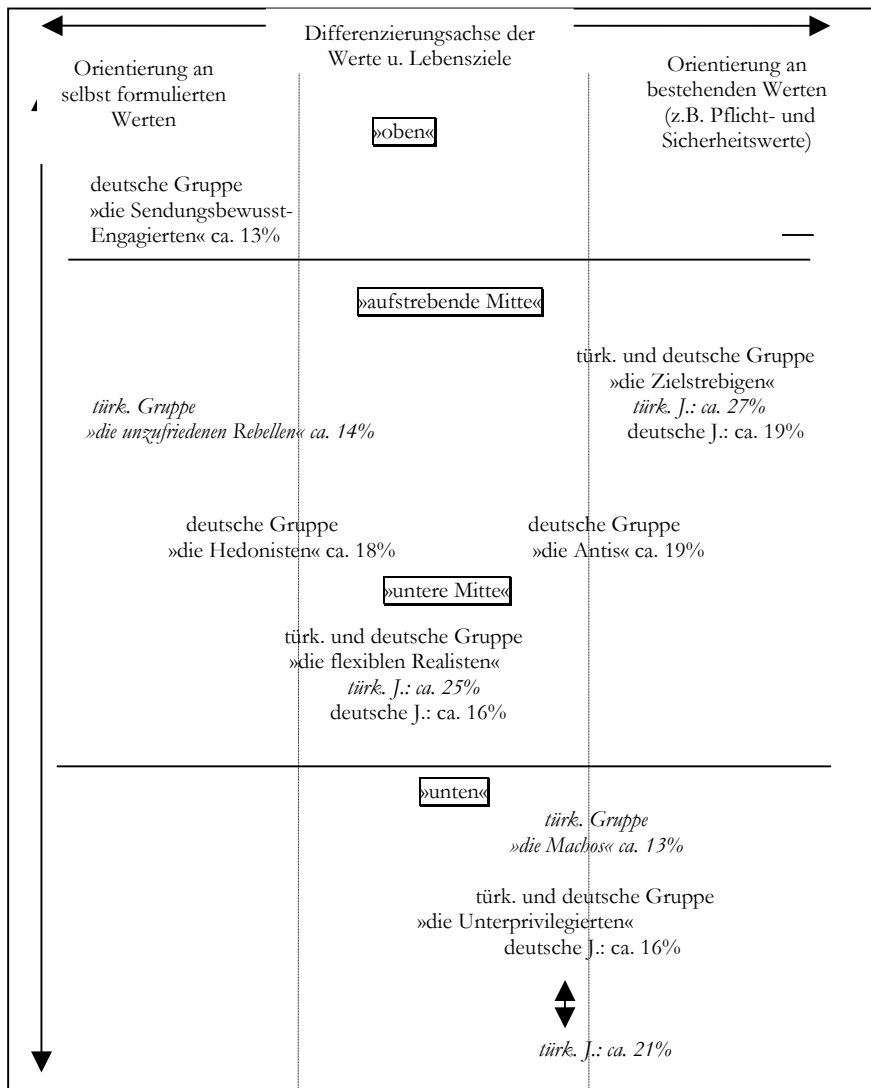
Differenzierungsachse der Werte u. Lebensziele

Orientierung an selbst formulierten Werten

Orientierung an bestehenden Werten (z.B. Pflicht- und Sicherheitswerte)

»oben«

deutsche Gruppe
»die Sendungsbewusst-Engagierten« ca. 13%

»aufstrebende Mitte«

türk. und deutsche Gruppe
»die Zielstrebigen«
*türk. J.: ca. 27%*
deutsche J.: ca. 19%

*türk. Gruppe*
*»die unzufriedenen Rebellen« ca. 14%*

deutsche Gruppe
»die Hedonisten« ca. 18%

deutsche Gruppe
»die Antis« ca. 19%

»untere Mitte«

türk. und deutsche Gruppe
»die flexiblen Realisten«
*türk. J.: ca. 25%*
deutsche J.: ca. 16%

»unten«

*türk. Gruppe*
*»die Machos« ca. 13%*

türk. und deutsche Gruppe
»die Unterprivilegierten«
deutsche J.: ca. 16%

*türk. J.: ca. 21%*